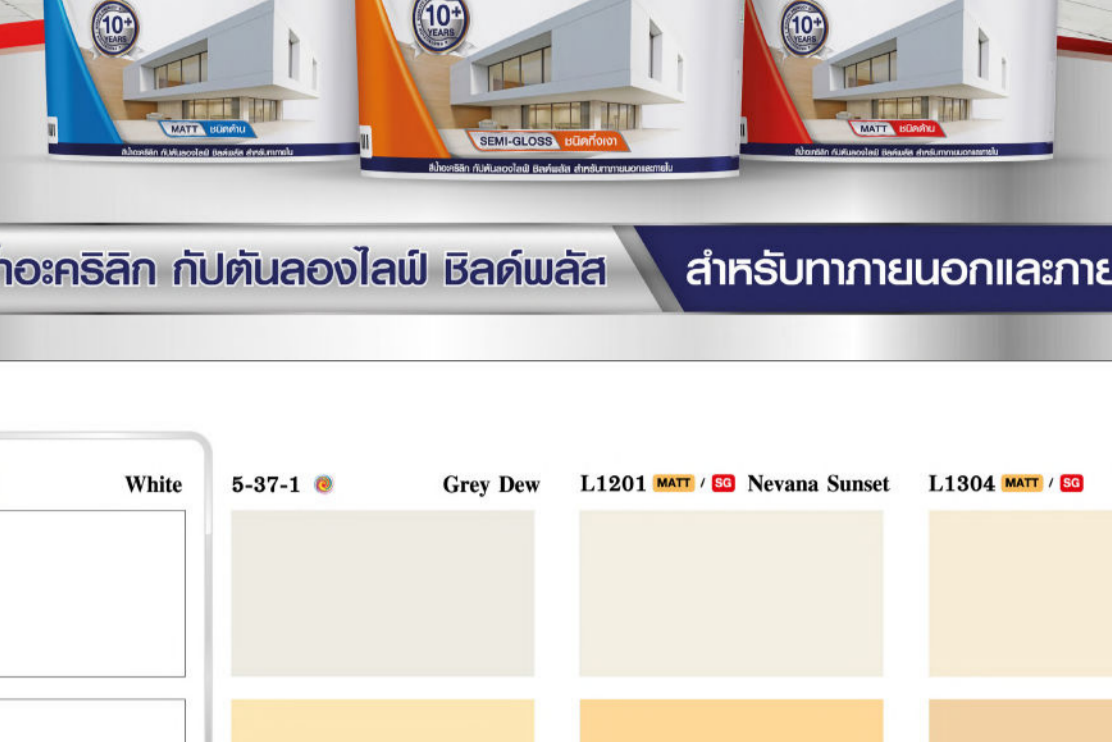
10+ YEARS

10+ YEARS

10+ YEARS

MATT ชนิดด้าน

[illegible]

SEMI-GLOSS ชนิดกึ่งเงา

สีน้ำอะคริลิก กัปตันลองไลฟ์ ชิลด์พลัส สำหรับทาภายนอกและภายใน

MATT ชนิดด้าน

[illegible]

อะคริลิก กัปตันลองไลฟ์ ชิลด์พลัส

สำหรับทาภายนอกและภาย

White

5-37-1

Grey Dew

L1201 MATT / SG

Nevana Sunset

L1304 MATT / SG